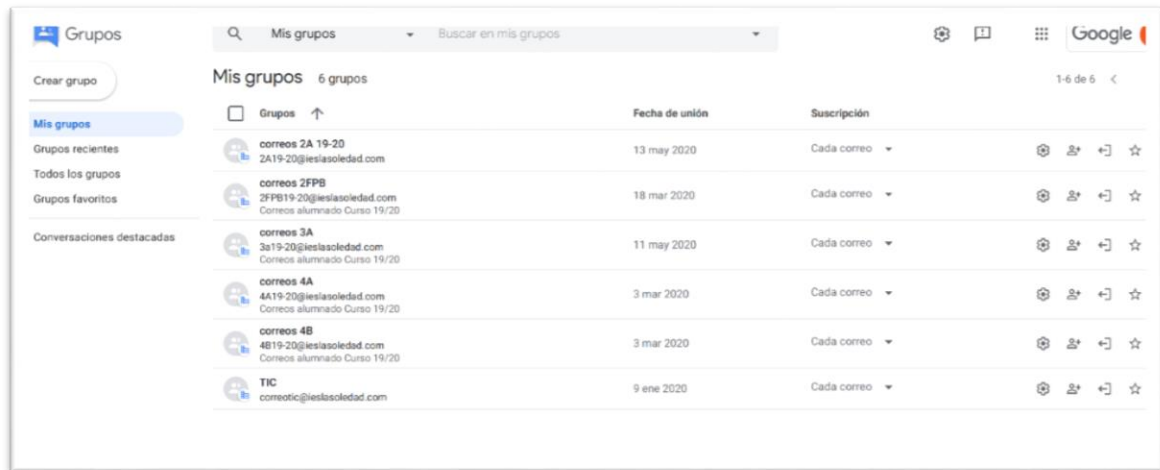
Grupos

Mis grupos ▾ Buscar en mis grupos ▾

Google

Crear grupo

Mis grupos
Grupos recientes
Todos los grupos
Grupos favoritos

Conversaciones destacadas

Mis grupos 6 grupos

1-6 de 6 <

| Grupos ↑ | Fecha de unión | Suscripción |
|---|---|---|
| correos 2A 19-20 2A19-20@ieslasoledad.com | 13 may 2020 | Cada correo ▾ |
| correos 2FPB 2FPB19-20@ieslasoledad.com Correos alumnado Curso 19/20 | 18 mar 2020 | Cada correo ▾ |
| correos 3A 3a19-20@ieslasoledad.com Correos alumnado Curso 19/20 | 11 may 2020 | Cada correo ▾ |
| correos 4A 4A19-20@ieslasoledad.com Correos alumnado Curso 19/20 | 3 mar 2020 | Cada correo ▾ |
| correos 4B 4B19-20@ieslasoledad.com Correos alumnado Curso 19/20 | 3 mar 2020 | Cada correo ▾ |
| TIC correotic@ieslasoledad.com | 9 ene 2020 | Cada correo ▾ |